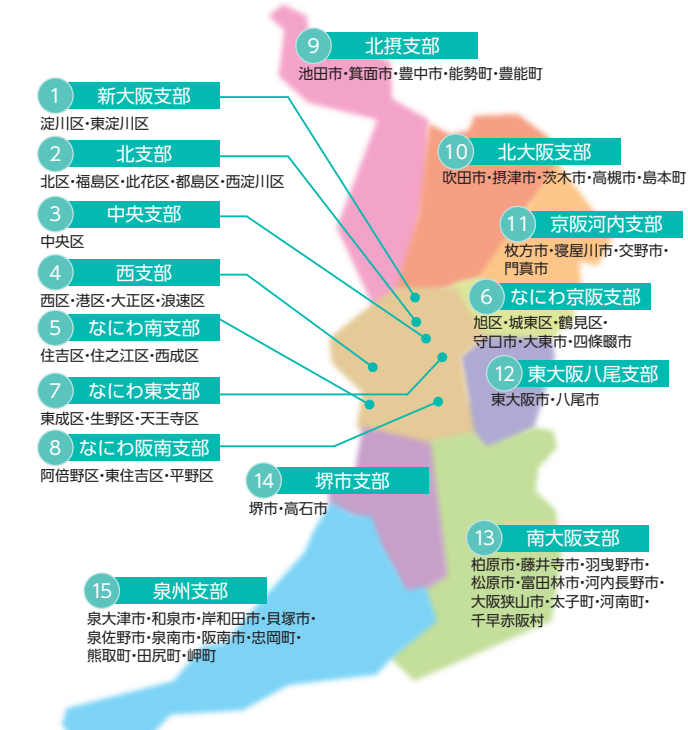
9 北摂支部
池田市・箕面市・豊中市・能勢町・豊能町

1 新大阪支部
淀川区・東淀川区

2 北支部
北区・福島区・此花区・都島区・西淀川区

3 中央支部
中央区

4 西支部
西区・港区・大正区・浪速区

5 なにわ南支部
住吉区・住之江区・西成区

7 なにわ東支部
東成区・生野区・天王寺区

8 なにわ阪南支部
阿倍野区・東住吉区・平野区

10 北大阪支部
吹田市・摂津市・茨木市・高槻市・島本町

11 京阪河内支部
枚方市・寝屋川市・交野市・門真市

6 なにわ京阪支部
旭区・城東区・鶴見区・守口市・大東市・四條畷市

12 東大阪八尾支部
東大阪市・八尾市

14 堺市支部
堺市・高石市

13 南大阪支部
柏原市・藤井寺市・羽曳野市・松原市・富田林市・河内長野市・大阪狭山市・太子町・河南町・千早赤阪村

15 泉州支部
泉大津市・和泉市・岸和田市・貝塚市・泉佐野市・泉南市・阪南市・忠岡町・熊取町・田尻町・岬町